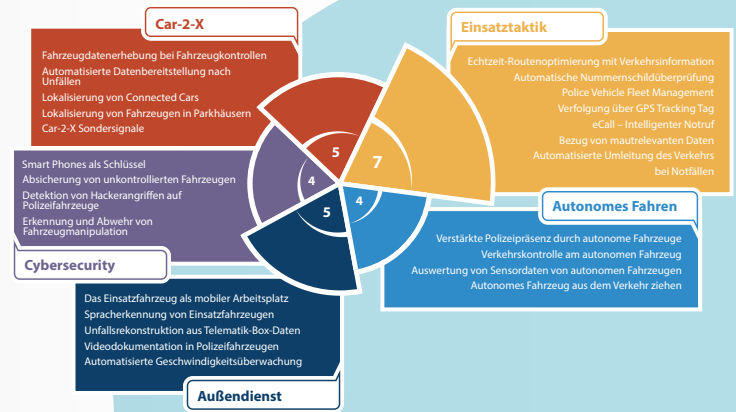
Car-2-X

Fahrzeugdatenerhebung bei Fahrzeugkontrollen
Automatisierte Datenbereitstellung nach Unfällen
Lokalisierung von Connected Cars
Lokalisierung von Fahrzeugen in Parkhäusern
Car-2-X Sondersignale

Einsatztaktik

Echtzeit-Routenoptimierung mit Verkehrsinformation
Automatische Nummernschildüberprüfung
Police Vehicle Fleet Management
Verfolgung über GPS Tracking Tag
eCall – Intelligenter Notruf
Bezug von mautrelevanten Daten
Automatisierte Umleitung des Verkehrs bei Notfällen

Smart Phones als Schlüssel
Absicherung von unkontrollierten Fahrzeugen
Detektion von Hackerangriffen auf Polizeifahrzeuge
Erkennung und Abwehr von Fahrzeugmanipulation

Cybersecurity

5
7
4
5
4

Autonomes Fahren

Verstärkte Polizeipräsenz durch autonome Fahrzeuge
Verkehrskontrolle am autonomen Fahrzeug
Auswertung von Sensordaten von autonomen Fahrzeugen
Autonomes Fahrzeug aus dem Verkehr ziehen

Das Einsatzfahrzeug als mobiler Arbeitsplatz
Spracherkennung von Einsatzfahrzeugen
Unfallsrekonstruktion aus Telematik-Box-Daten
Videodokumentation in Polizeifahrzeugen
Automatisierte Geschwindigkeitsüberwachung

Außendienst